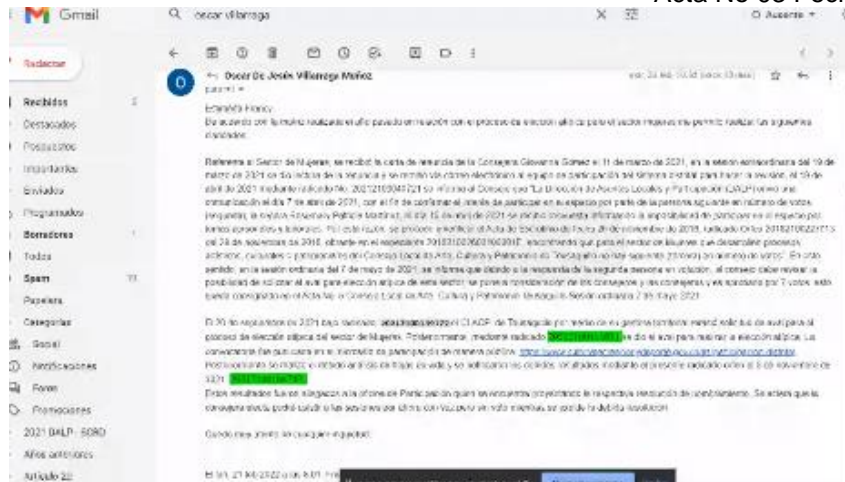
Acta No 03 Fec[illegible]

Gmail

oscar villarraga

Redactar

Recibidos
Destacados
Pospuestos
Importantes
Enviados
Programados
Borradores
Todos
Spam
Papelera
Categorías
Social
Notificaciones
Foros
Promociones
2021 DALP - SDRD
Años anteriores
Artículo 22

Oscar De Jesús Villarraga Muñoz
para mí

Estimada Nancy:
De acuerdo con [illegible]

Referente al Sector de Mujeres, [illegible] Consejera Giovanna Gómez el 11 de marzo de 2021, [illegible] 19 de marzo de 2021 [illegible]

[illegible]

El 20 de septiembre de 2021 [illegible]

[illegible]

Quedo muy atento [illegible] inquietud.

El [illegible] 21 feb 2022 a la 8:01 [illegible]